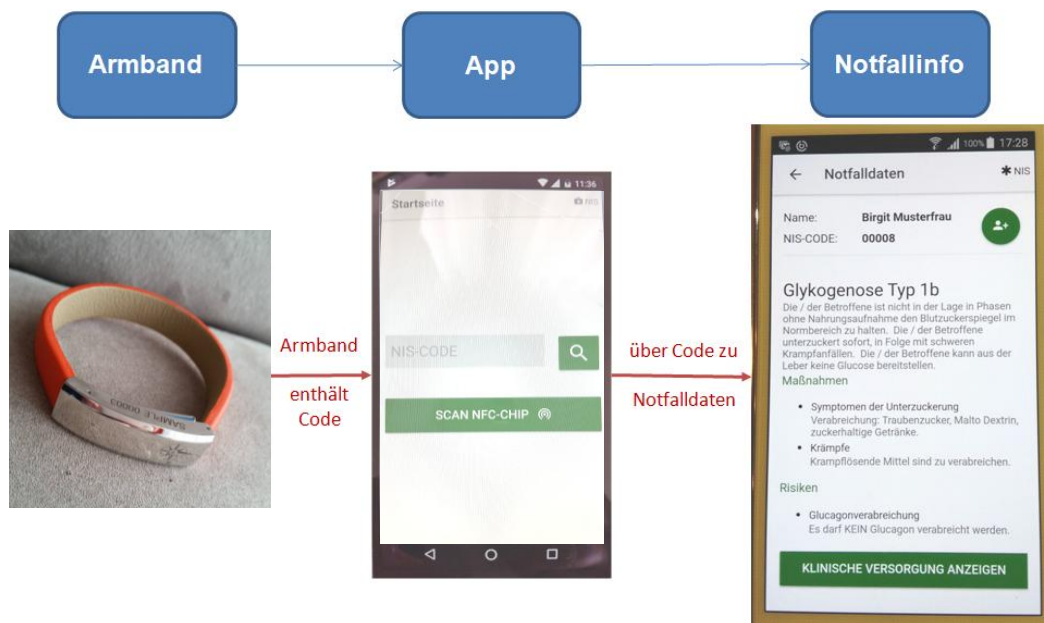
Armband

App

Notfallinfo

SAMPLE 00003

Armband

enthält Code

11:36

Startseite

NIS

NIS-CODE

SCAN NFC-CHIP

über Code zu

Notfalldaten

100% 17:28

Notfalldaten

NIS

Name: Birgit Musterfrau

NIS-CODE: 00008

Glykogenose Typ 1b

Die / der Betroffene ist nicht in der Lage in Phasen ohne Nahrungsaufnahme den Blutzuckerspiegel im Normbereich zu halten. Die / der Betroffene unterzuckert sofort, in Folge mit schweren Krampfanfällen. Die / der Betroffene kann aus der Leber keine Glucose bereitstellen.

Maßnahmen

- Symptomen der Unterzuckerung
Verabreichung: Traubenzucker, Malto Dextrin, zuckerhaltige Getränke.
- Krämpfe
Krampflösende Mittel sind zu verabreichen.

Risiken

- Glucagonverabreichung
Es darf KEIN Glucagon verabreicht werden.

KLINISCHE VERSORGUNG ANZEIGEN